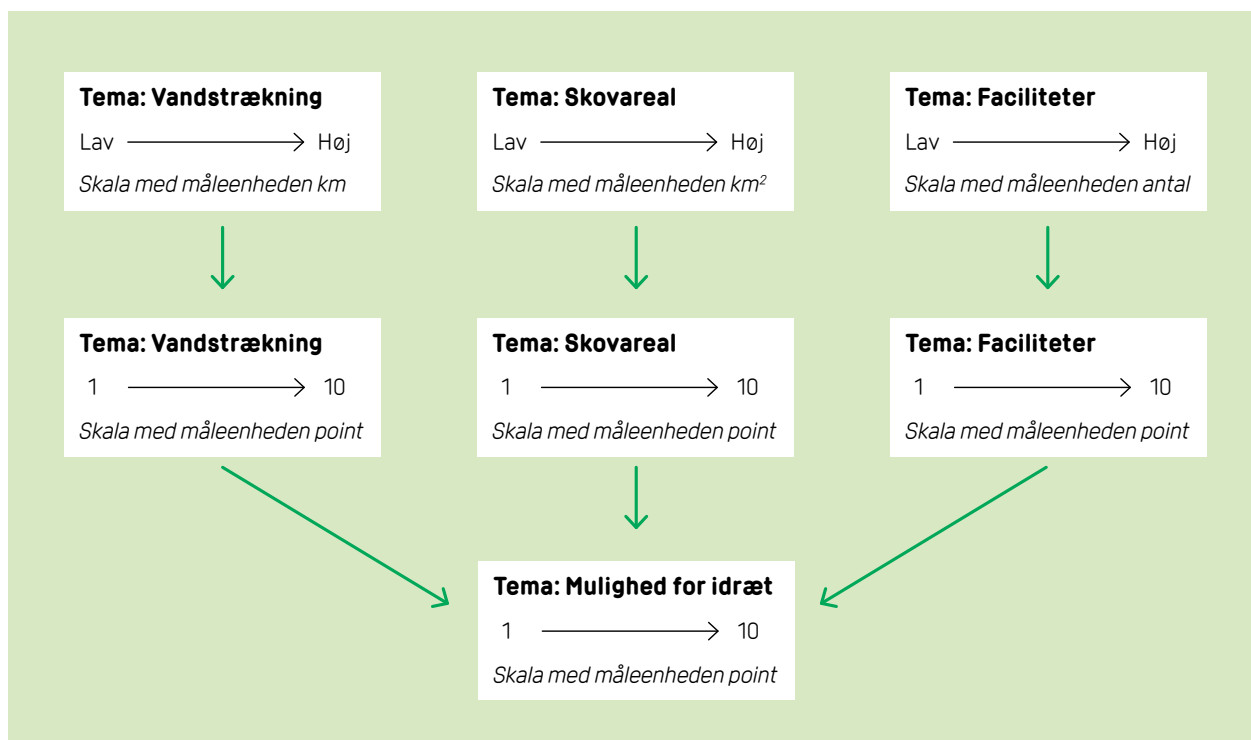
**Tema: Vandstrækning**
Lav → Høj
*Skala med måleenheden km*

**Tema: Skovareal**
Lav → Høj
*Skala med måleenheden $km^2$*

**Tema: Faciliteter**
Lav → Høj
*Skala med måleenheden antal*

**Tema: Vandstrækning**
1 → 10
*Skala med måleenheden point*

**Tema: Skovareal**
1 → 10
*Skala med måleenheden point*

**Tema: Faciliteter**
1 → 10
*Skala med måleenheden point*

**Tema: Mulighed for idræt**
1 → 10
*Skala med måleenheden point*